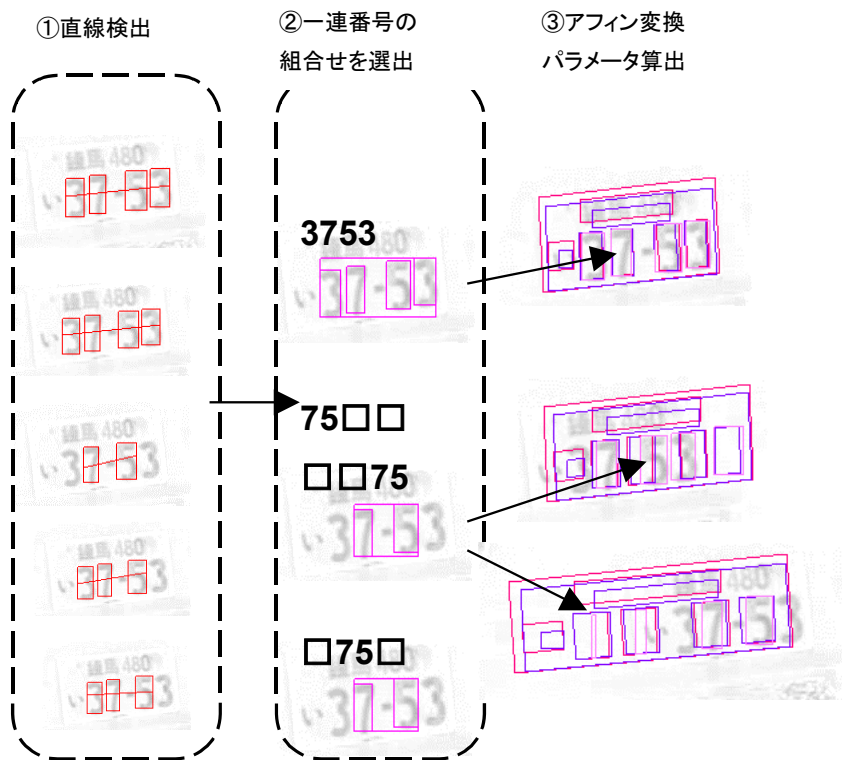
①直線検出

②一連番号の組合せを選出

③アフィン変換パラメータ算出

練馬480
い37-53

練馬480
い37-53

練馬480
い37-53

練馬480
い37-53

練馬480
い37-53

3753

480
い37-53

75□□

□□75

480
い37-53

□75□

い37-53

480